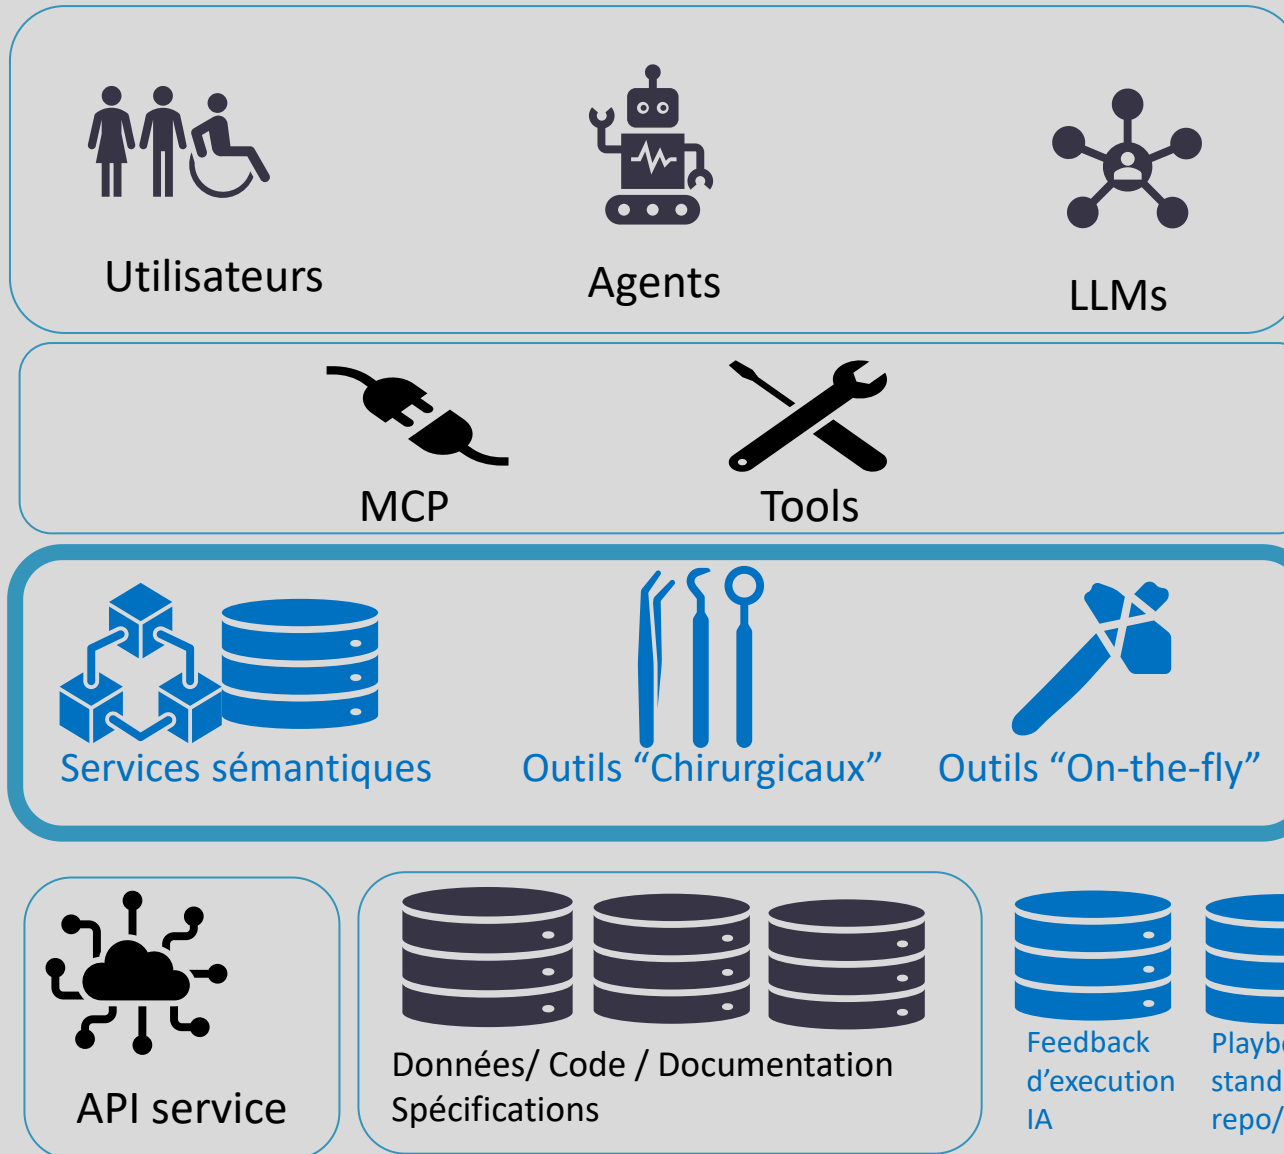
Utilisateurs

Agents

LLMs

MCP

Tools

Services sémantiques

Outils “Chirurgicaux”

Outils “On-the-fly”

API service

Données/ Code / Documentation
Spécifications

Feedback d’execution IA

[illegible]
stand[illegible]
repo/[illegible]